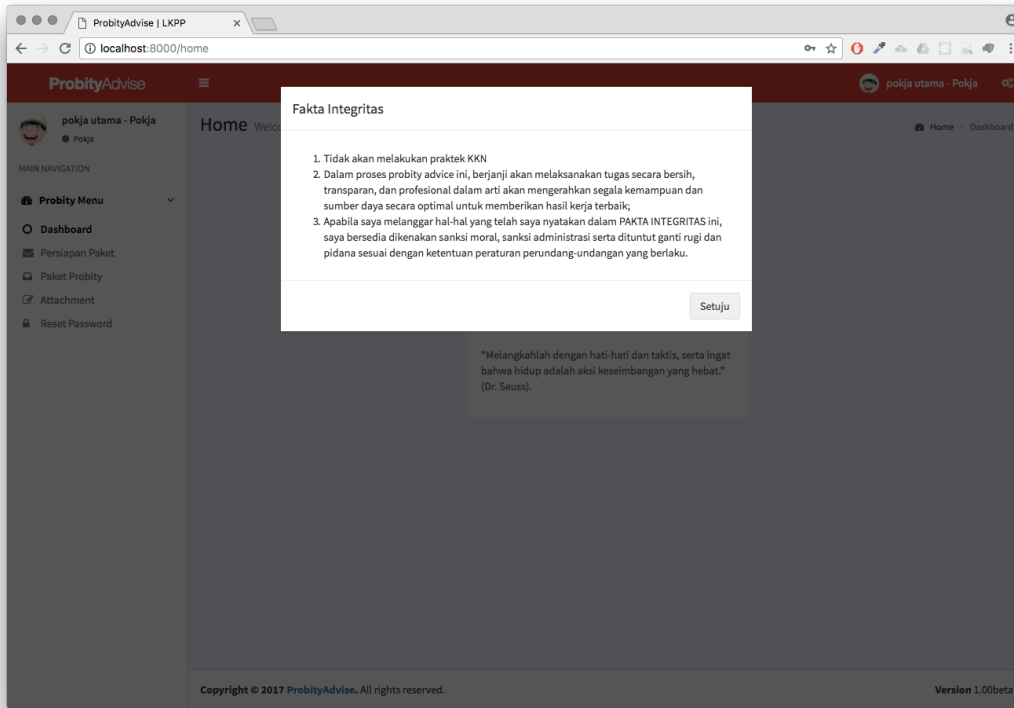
ProbityAdvise | LKPP

localhost:8000/home

ProbityAdvise

pokja utama - Pokja

pokja utama - Pokja
Pokja

MAIN NAVIGATION

Probity Menu

Dashboard

Persiapan Paket

Paket Probity

Attachment

Reset Password

Home Welc

Home > Dashboard

Fakta Integritas

1. Tidak akan melakukan praktek KKN
2. Dalam proses probity advice ini, berjanji akan melaksanakan tugas secara bersih, transparan, dan profesional dalam arti akan mengerahkan segala kemampuan dan sumber daya secara optimal untuk memberikan hasil kerja terbaik;
3. Apabila saya melanggar hal-hal yang telah saya nyatakan dalam PAKTA INTEGRITAS ini, saya bersedia dikenakan sanksi moral, sanksi administrasi serta dituntut ganti rugi dan pidana sesuai dengan ketentuan peraturan perundang-undangan yang berlaku.

Setuju

"Melangkahlah dengan hati-hati dan taktis, serta ingat bahwa hidup adalah aksi keseimbangan yang hebat." (Dr. Seuss).

Copyright © 2017 ProbityAdvise. All rights reserved.

Version 1.00beta